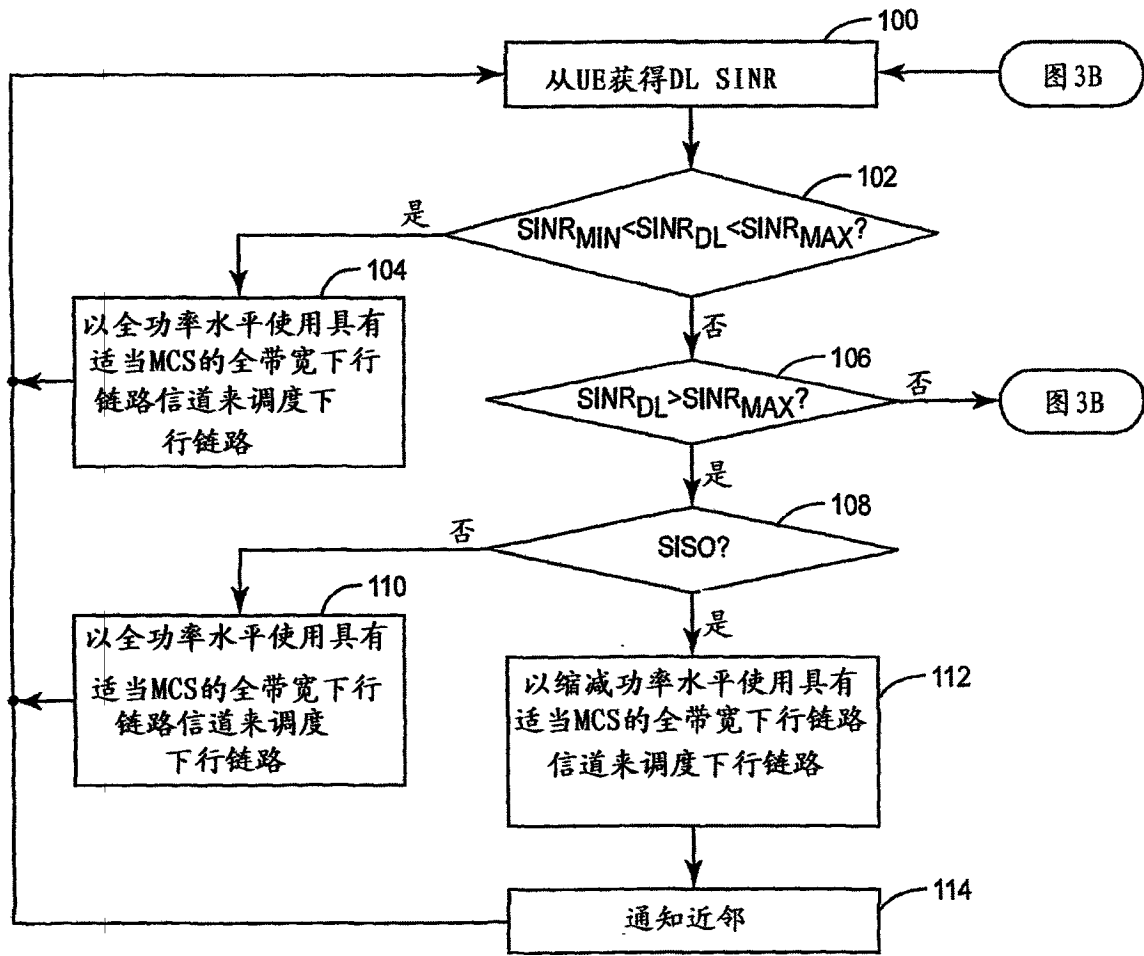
100

从UE获得DL SINR

图3B

102

是

$SINR_{MIN}<SINR_{DL}<SINR_{MAX}$?

104

以全功率水平使用具有适当MCS的全带宽下行链路信道来调度下行链路

否

106

$SINR_{DL}>SINR_{MAX}$?

否

图3B

是

108

否

SISO?

110

以全功率水平使用具有适当MCS的全带宽下行链路信道来调度下行链路

是

以缩减功率水平使用具有适当MCS的全带宽下行链路信道来调度下行链路

112

114

通知近邻